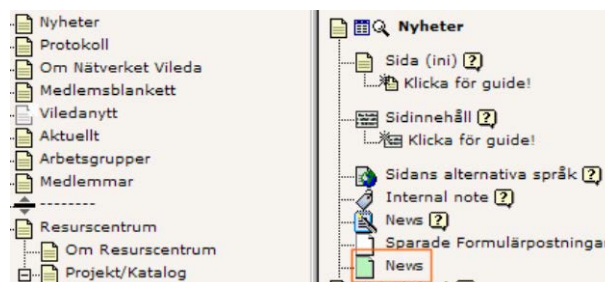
Nyheter
Protokoll
Om Nätverket Vileda
Medlemsblankett
Viledanytt
Aktuellt
Arbetsgrupper
Medlemmar
--------
Resurscentrum
Om Resurscentrum
Projekt/Katalog

Nyheter
Sida (ini) ?
Klicka för guide!
Sidinnehåll ?
Klicka för guide!
Sidans alternativa språk ?
Internal note ?
News ?
Sparade Formulärpostningar
News